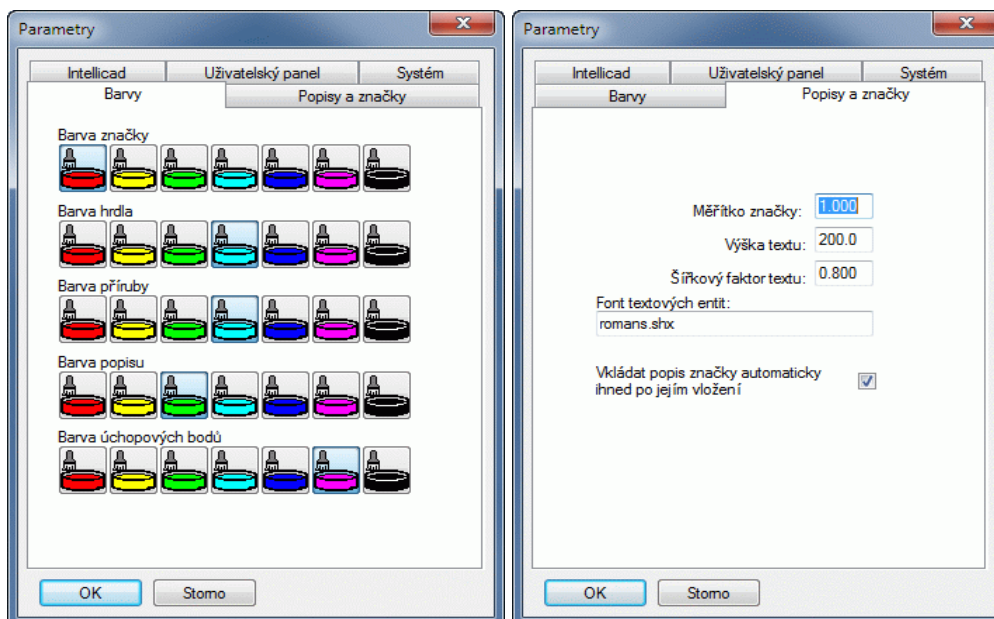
Parametry

Intellicad | Uživatelský panel | Systém
Barvy | Popisy a značky

Barva značky

Barva hrdla

Barva příruby

Barva popisu

Barva úchopových bodů

OK Storno

Parametry

Intellicad | Uživatelský panel | Systém
Barvy | Popisy a značky

Měřítko značky: 1.000
Výška textu: 200.0
Šířkový faktor textu: 0.800
Font textových entit:
romans.shx

Vkládat popis značky automaticky ihned po jejím vložení

OK Storno